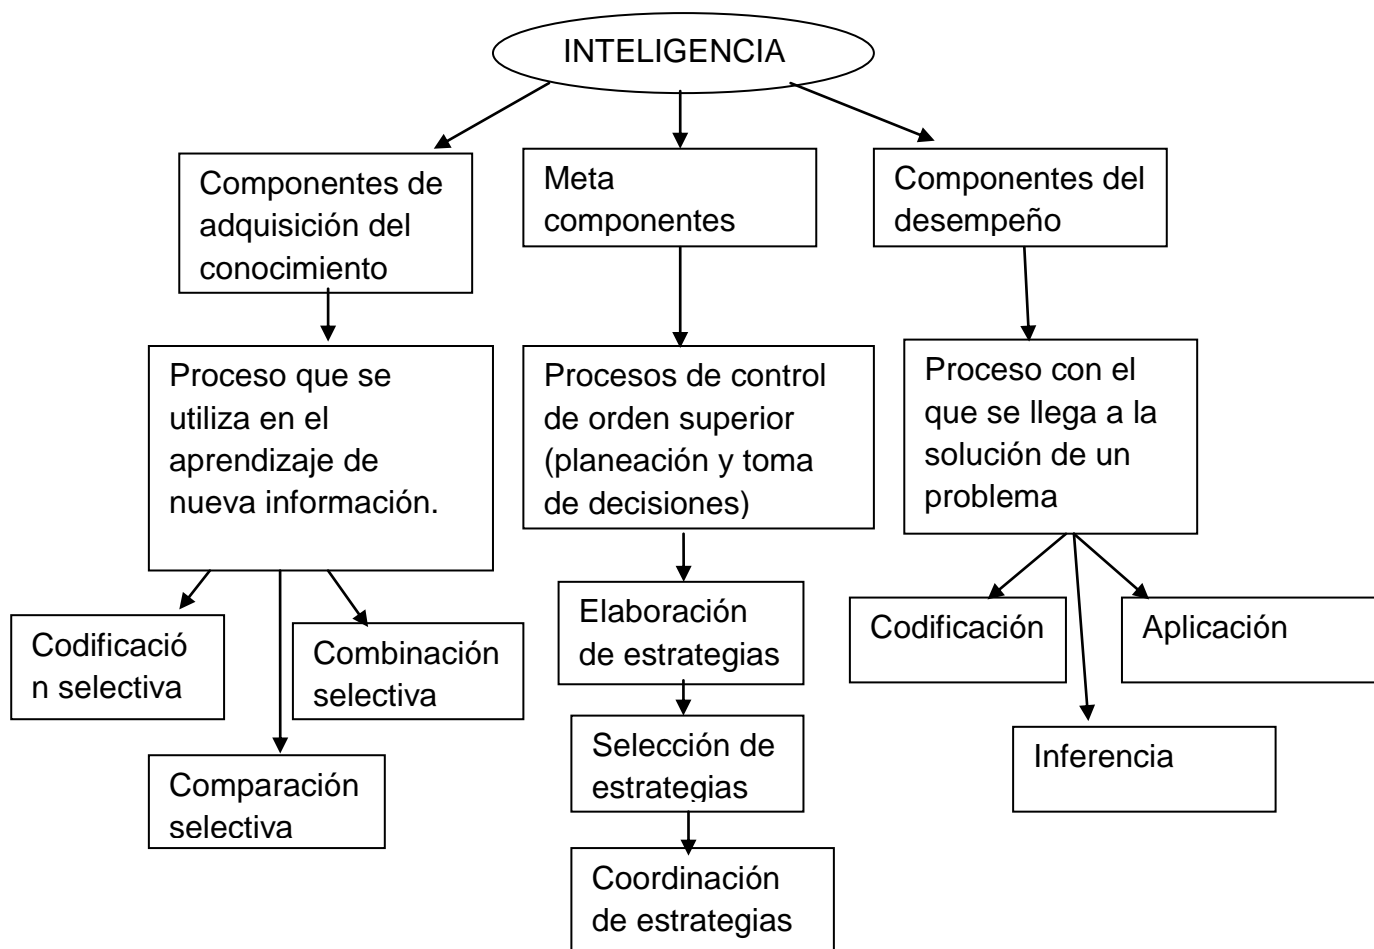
INTELIGENCIA

Componentes de adquisición del conocimiento

Proceso que se utiliza en el aprendizaje de nueva información.

Codificación selectiva

Combinación selectiva

Comparación selectiva

Meta componentes

Procesos de control de orden superior (planeación y toma de decisiones)

Elaboración de estrategias

Selección de estrategias

Coordinación de estrategias

Componentes del desempeño

Proceso con el que se llega a la solución de un problema

Codificación

Aplicación

Inferencia